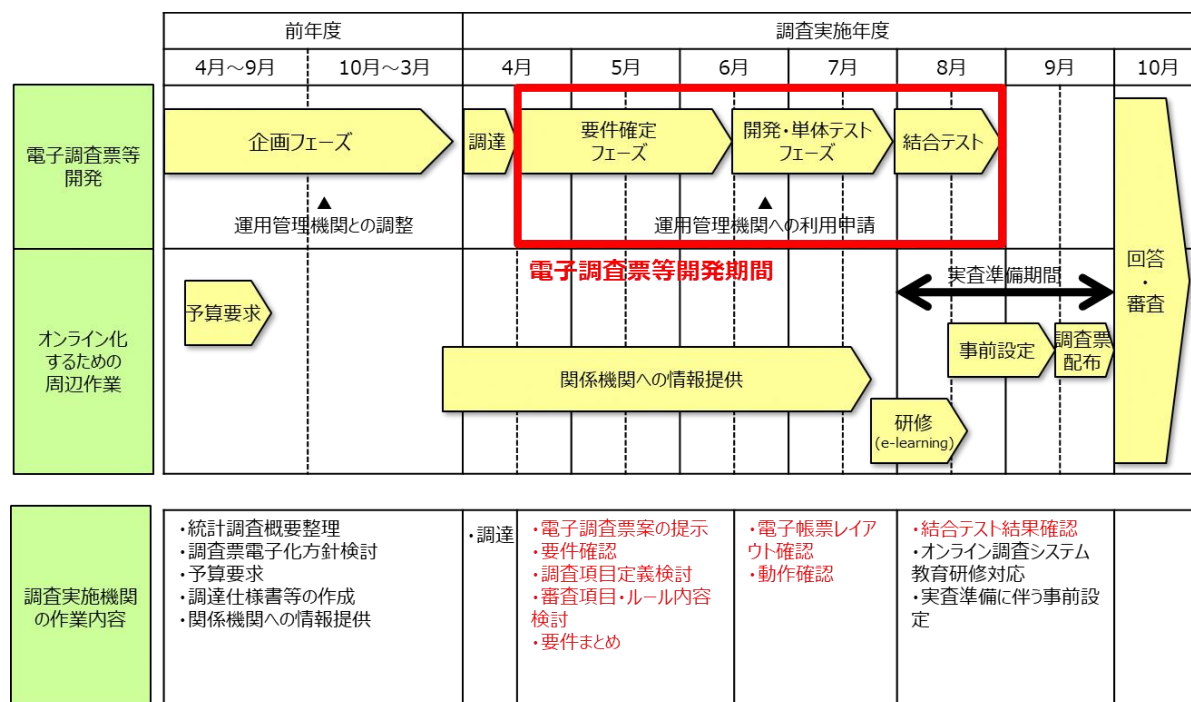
| | 前年度 | | 調査実施年度 | | | | | | 10月 |
|---|---|---|---|---|---|---|---|---|---|
| | 4月～9月 | 10月～3月 | 4月 | 5月 | 6月 | 7月 | 8月 | 9月 | 10月 |

電子調査票等開発

企画フェーズ

▲ 運用管理機関との調整

調達

要件確定フェーズ

開発・単体テストフェーズ

結合テスト

▲ 運用管理機関への利用申請

電子調査票等開発期間

回答 ・ 審査

オンライン化するための周辺作業

予算要求

実査準備期間

事前設定

調査票配布

関係機関への情報提供

研修 (e-learning)

調査実施機関の作業内容

・統計調査概要整理
・調査票電子化方針検討
・予算要求
・調達仕様書等の作成
・関係機関への情報提供

・調達

・電子調査票案の提示
・要件確認
・調査項目定義検討
・審査項目・ルール内容検討
・要件まとめ

・電子帳票レイアウト確認
・動作確認

・結合テスト結果確認
・オンライン調査システム教育研修対応
・実査準備に伴う事前設定